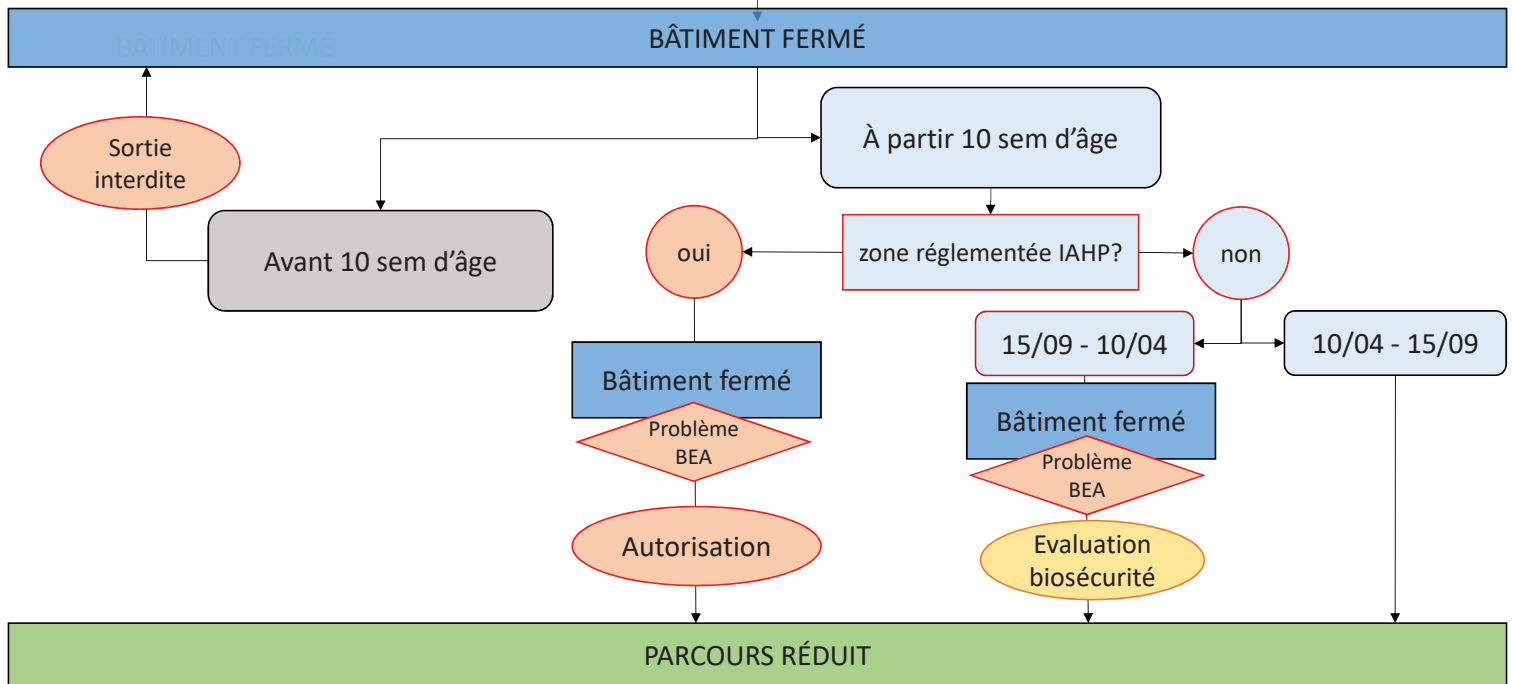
BÂTIMENT FERMÉ

BÂTIMENT FERMÉ

Sortie interdite

À partir 10 sem d'âge

Avant 10 sem d'âge

oui

zone réglementée IAHP?

non

15/09 - 10/04

10/04 - 15/09

Bâtiment fermé

Problème BEA

Bâtiment fermé

Problème BEA

Autorisation

Evaluation biosécurité

PARCOURS RÉDUIT